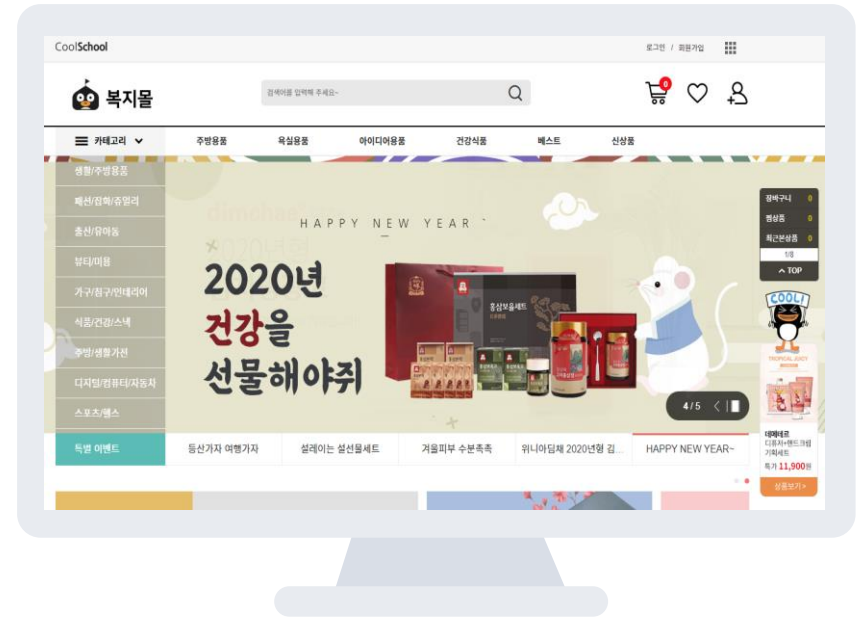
CoolSchool

로그인 / 회원가입

복지몰

검색어를 입력해 주세요~

0

카테고리

주방용품

욕실용품

아이디어용품

건강식품

베스트

신상품

생활/주방용품

패션/잡화/쥬얼리

출산/유아동

뷰티/미용

가구/침구/인테리어

식품/건강/스낵

주방/생활가전

디지털/컴퓨터/자동차

스포츠/헬스

특별 이벤트

HAPPY NEW YEAR

2020년

건강을

선물해야쥐

4/5

장바구니 0

찜상품 0

최근본상품 0

1/0

TOP

COOL!

TROPICAL JUICY

대제네로 디퓨저+핸드크림 기획세트

특가 11,900원

상품보기

등산가자 여행가자

설레이는 설선물세트

겨울피부 수분촉촉

위니아딤채 2020년형 김...

HAPPY NEW YEAR~